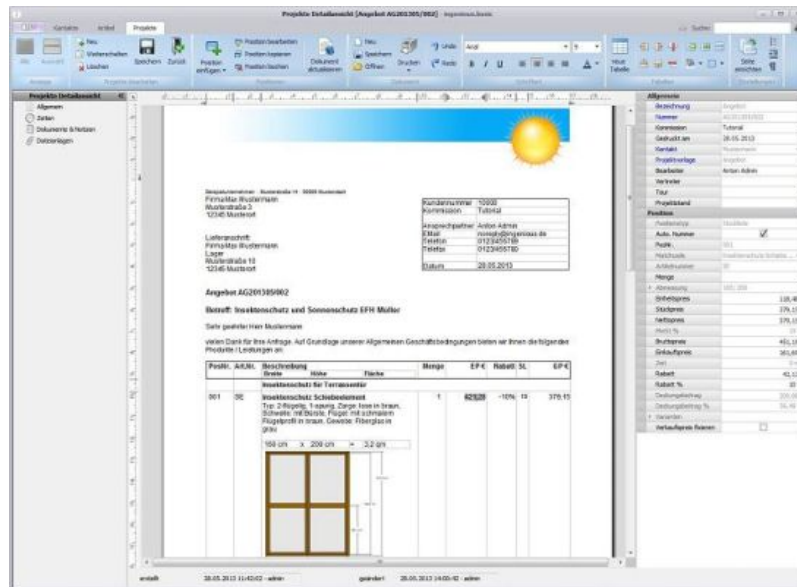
Projekte Detailansicht [Angebot AG201305/002] ingenious. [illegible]

Kontakte Artikel Projekte

Neu Weiterschalten Löschen Speichern Zurück Position einfügen Position bearbeiten Position kopieren Position löschen Dokument aktualisieren Neu Speichern Öffnen Drucken Undo Redo Arial B I U Neue Tabelle Seite einrichten

Projekte Detailansicht
Allgemein
Zeiten
Dokumente & Notizen
Dateianlagen

Beispielunternehmen · Musterstraße 14 · 55555 Musterstadt
Firma Max Mustermann
Musterstraße 2
12345 Musterort

| Kundennummer | 10000 |
|---|---|
| Kommission | Tutorial |
| Ansprechpartner | Anton Admin |
| EMail | noreply@ingenious.de |
| Telefon | 0123456789 |
| Telefax | 0123456780 |
| Datum | 28.05.2013 |

Lieferanschrift:
Firma Max Mustermann
Lager
Musterstraße 10
12345 Musterort

Angebot AG201305/002

Betreff: Insektenschutz und Sonnenschutz EFH Müller

Sehr geehrter Herr Mustermann

vielen Dank für Ihre Anfrage. Auf Grundlage unserer Allgemeinen Geschäftsbedingungen bieten wir Ihnen die folgenden Produkte / Leistungen an:

| Pos.Nr. | Art.Nr. | Beschreibung Breite Höhe Fläche | Menge | EP € | Rabatt | SL | GP € |
|---|---|---|---|---|---|---|---|
| | | Insektenschutz für Terrassentür | | | | | |
| 001 | SE | Insektenschutz Schiebeelement Typ: 2-flügelig, 1-spurig, Zarge: braun in braun, Schwelle: mit Bürste, Flügel: mit schmalem Flügelprofil in braun, Gewebe: Fiberglas in grau 160 cm x 200 cm = 3,2 qm | 1 | 421,28 | -10% | 19 | 379,15 |

Allgemein
Bezeichnung Angebot
Nummer AG201305/002
Kommission Tutorial
Gedruckt am 28.05.2013
Kontakt Mustermann
Projektvorlage Angebot
Bearbeiter Anton Admin
Vertreter
Tour
Projektstand
Position
Positionstyp
Auto. Nummer
Pos.Nr. 001
Matchcode
Artikelnummer SE
Menge
Abmessung
Einheitspreis 135,4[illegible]
Stückpreis 379,1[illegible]
Nettopreis 379,1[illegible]
MwSt %
Bruttopreis 451,1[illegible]
Einkaufspreis 361,6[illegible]
Zeit
Rabatt 42,1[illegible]
Rabatt % 10
Deckungsbeitrag
Deckungsbeitrag %
Varianten
Verkaufspreis fixieren

erstellt 28.05.2013 11:42:02 - admin geändert 28.05.2013 14:00:42 - admin